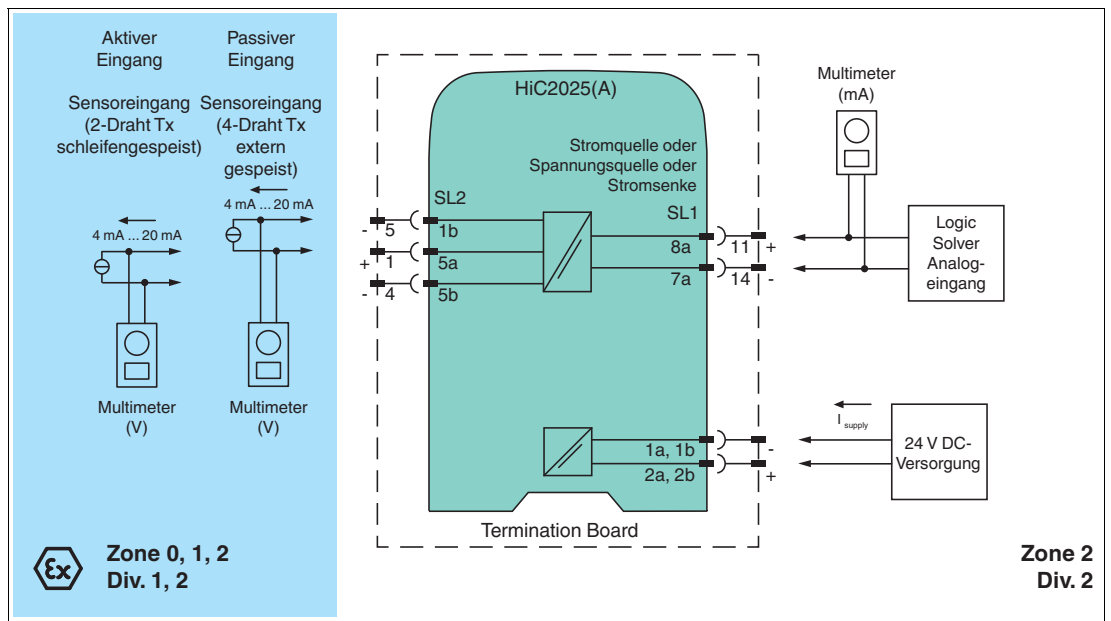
Aktiver Eingang

Passiver Eingang

Sensoreingang (2-Draht Tx schleifengespeist)

Sensoreingang (4-Draht Tx extern gespeist)

4 mA ... 20 mA

4 mA ... 20 mA

Multimeter (V)

Multimeter (V)

Zone 0, 1, 2
Div. 1, 2

HiC2025(A)

Stromquelle oder Spannungsquelle oder Stromsenke

SL2

SL1

- 5
1b
+ 1
5a
- 4
5b

8a
11 +
7a
14 -

Multimeter (mA)

Logic Solver Analogeingang

$I_{supply}$

1a, 1b
-
2a, 2b
+

24 V DC-Versorgung

Termination Board

Zone 2
Div. 2